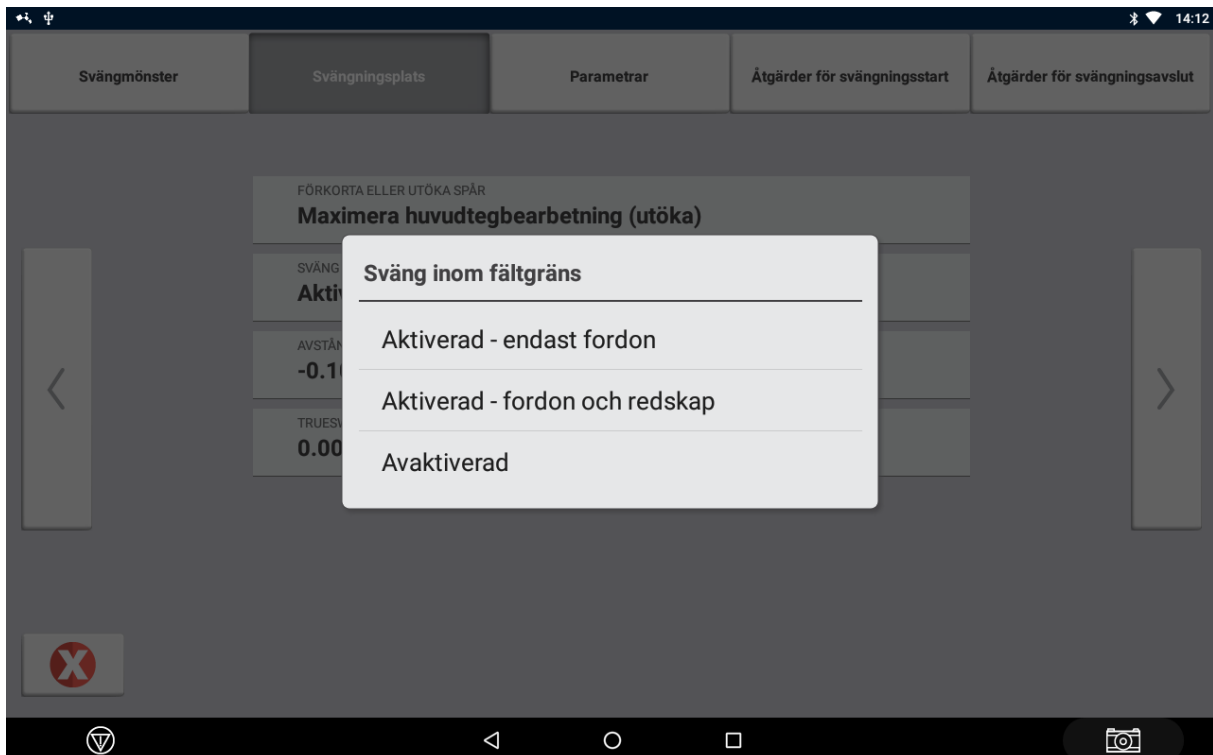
14:12

Svängmönster | Svängningsplats | Parametrar | Åtgärder för svängningsstart | Åtgärder för svängningsavslut

FÖRKORTA ELLER UTÖKA SPÅR
Maximera huvudtegbearbetning (utöka)

SVÄNG
Akti

AVSTÅN
-0.1

TRUESV
0.00

Sväng inom fältgräns

Aktiverad - endast fordon

Aktiverad - fordon och redskap

Avaktiverad